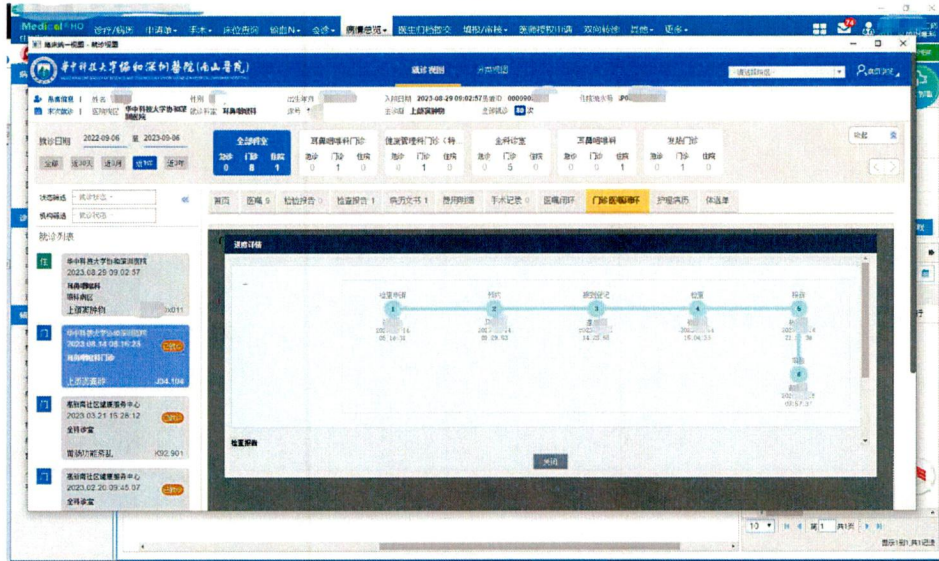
Medical HIS 诊疗/病历 申请单 手术 床位费用 输血 会诊 病情告知 医生门诊医交 填报/审核 医院授权申请 双向转诊 其他 更多

临床诊一视图 - 就诊视图

华中科技大学协和深圳医院(南山医院)

就诊视图 治疗视图

请选择科室

患者信息 姓名 性别 出生年月 入院时间 2023-08-29 09:02:57 患者ID 000000 住院流水号 P0

本次就诊 医院病区 华中科技大学协和深圳医院 就诊科室 耳鼻咽喉科 床号 主诊断 上颌窦肿物 主诊医生 

就诊日期 2022-09-06 至 2023-09-06

全部 近30天 近3月 近6月 近1年

全部科室 急诊 门诊 住院 0 8 1

耳鼻咽喉科门诊 急诊 门诊 住院 0 1 0

健康管理科门诊(特 急诊 门诊 住院 0 1 0

全科诊室 急诊 门诊 住院 0 5 0

耳鼻咽喉科 急诊 门诊 住院 0 0 1

发热门诊 急诊 门诊 住院 0 1 0

状态筛选 就诊状态

机构筛选 就诊机构

就诊列表

住 华中科技大学协和深圳医院 2023.08.29 09:02:57 耳鼻咽喉科 病区 上颌窦肿物 011

门 华中科技大学协和深圳医院 2023.08.14 08:16:23 耳鼻咽喉科门诊 上颌窦囊肿 J34.104

门 高新南社区健康服务中心 2023.03.21 15:28:12 全科诊室 胃肠功能紊乱 K92.901

门 高新南社区健康服务中心 2023.02.20 09:45:07 全科诊室

首页 医嘱 5 检验报告 0 检查报告 1 病历文书 1 费用明细 手术记录 0 医嘱闭环 门诊医嘱闭环 护理病历 体温单

进度详情

检查申请 1 预约 2 报到登记 3 检查 4 报告 5 审核 6

检查报告

关闭

10 第 1 共1页

显示1到1,共1记录